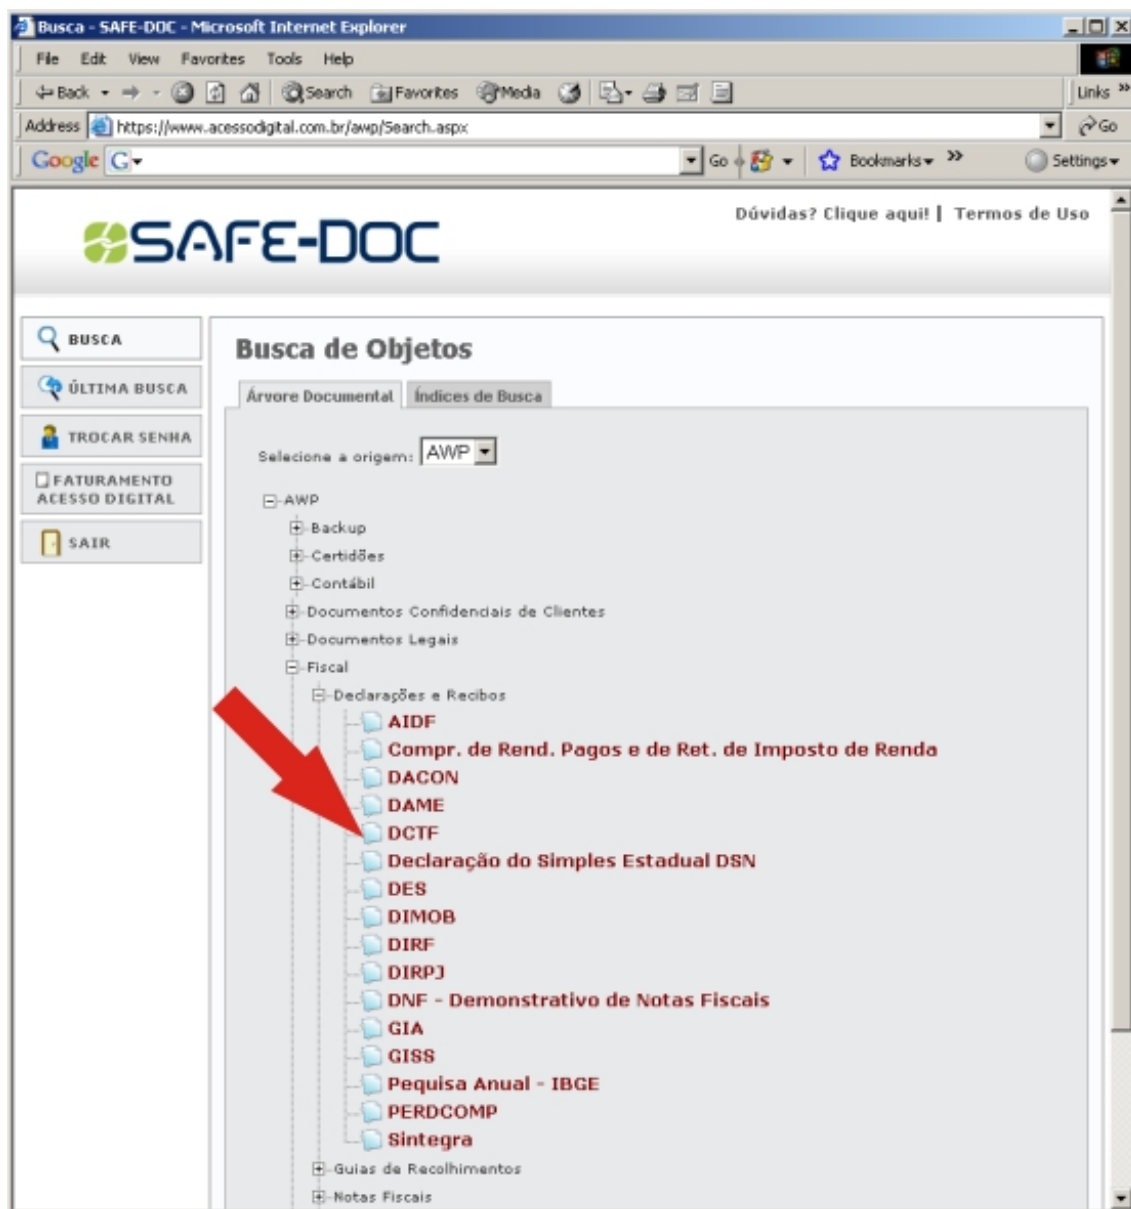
Busca - SAFE-DOC - Microsoft Internet Explorer

File Edit View Favorites Tools Help

Back Search Favorites Media Links

Address https://www.acessodigital.com.br/awp/Search.aspx Go

Google G Go Bookmarks Settings

SAFE-DOC

Dúvidas? Clique aqui! | Termos de Uso

BUSCA
ÚLTIMA BUSCA
TROCAR SENHA
FATURAMENTO ACESSO DIGITAL
SAIR

Busca de Objetos

Árvore Documental | Índices de Busca

Selecione a origem: AWP

AWP
Backup
Certidões
Contábil
Documentos Confidenciais de Clientes
Documentos Legais
Fiscal
Declarações e Recibos
AIDF
Compr. de Rend. Pagos e de Ret. de Imposto de Renda
DACON
DAME
DCTF
Declaração do Simples Estadual DSN
DES
DIMOB
DIRF
DIRPJ
DNF - Demonstrativo de Notas Fiscais
GIA
GISS
Pequisa Anual - IBGE
PERDCOMP
Sintegra
Guias de Recolhimentos
Notas Fiscais